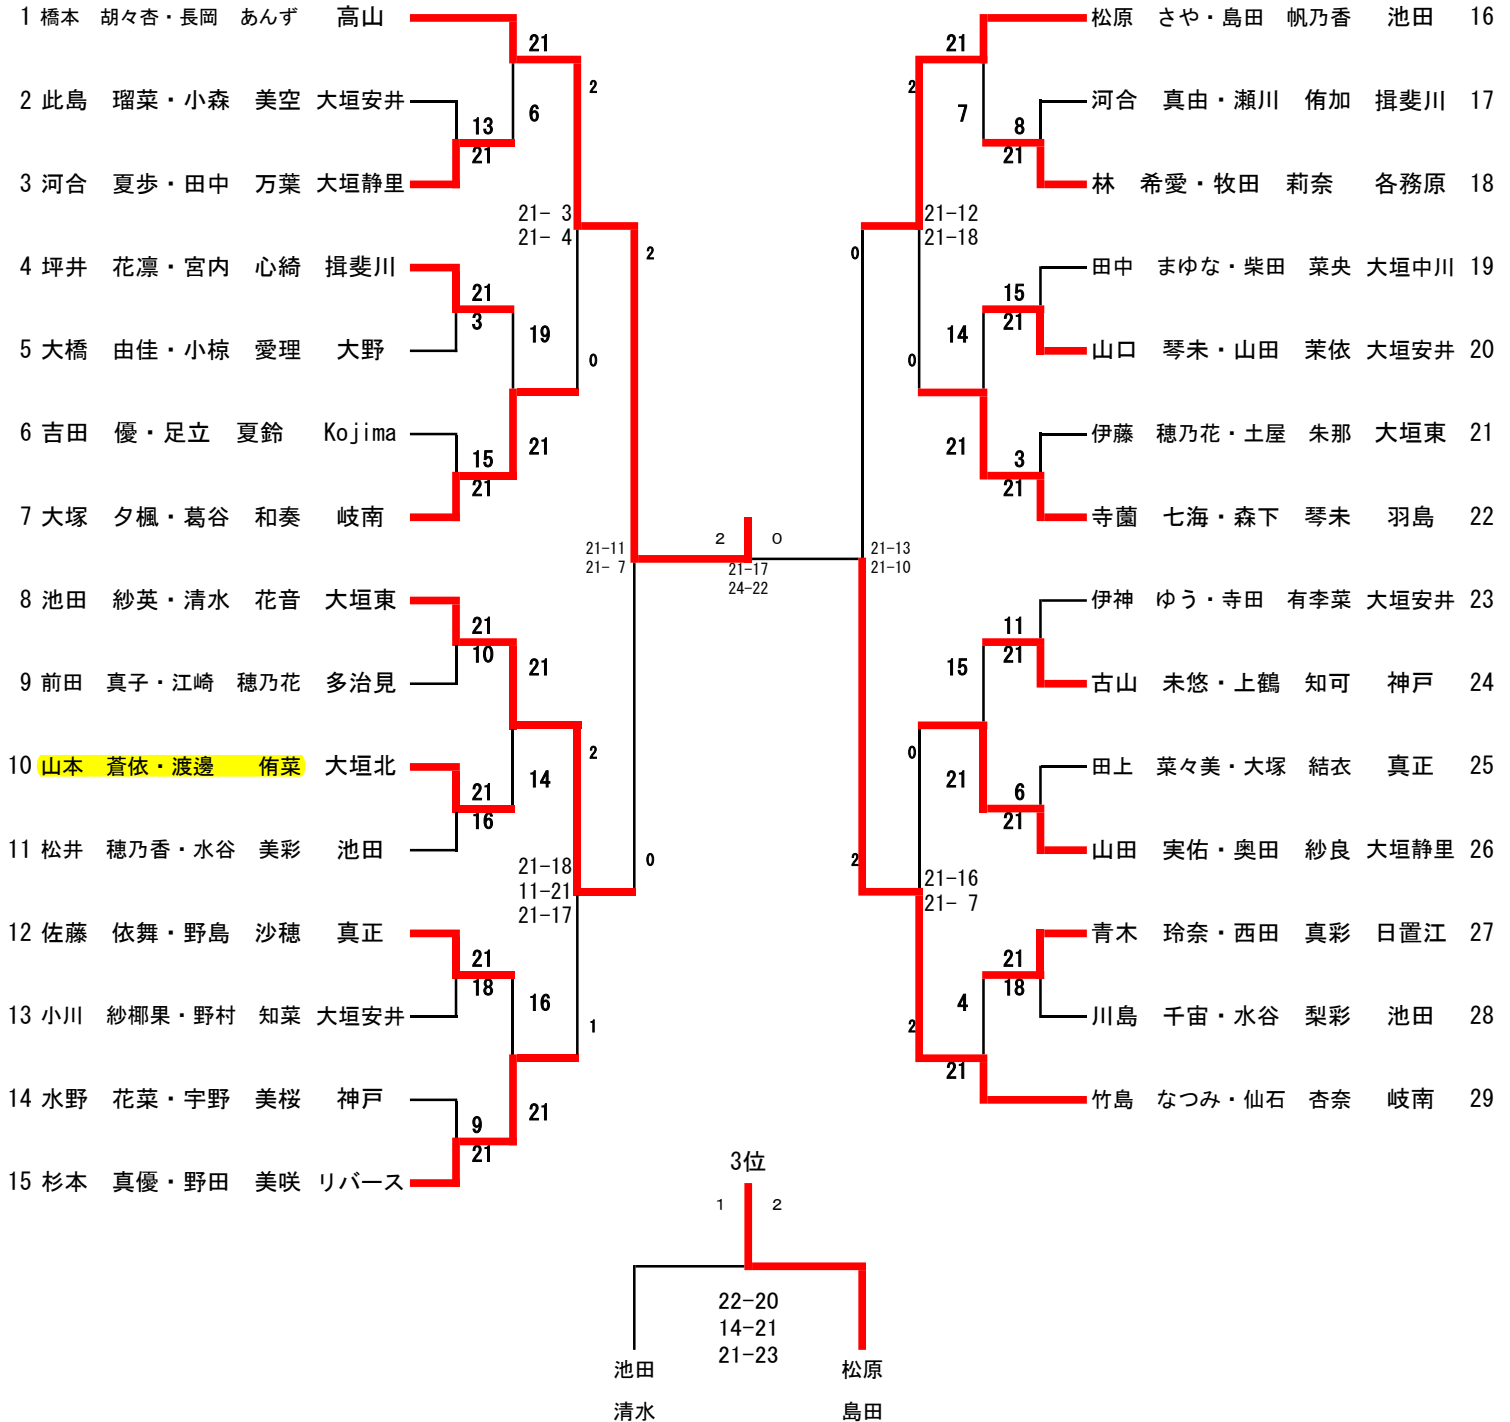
1 橋本 胡々杏・長岡 あんず 高山
2 此島 瑠菜・小森 美空 大垣安井
3 河合 夏歩・田中 万葉 大垣静里
4 坪井 花凛・宮内 心綺 揖斐川
5 大橋 由佳・小椋 愛理 大野
6 吉田 優・足立 夏鈴 Kojima
7 大塚 夕楓・葛谷 和奏 岐南
8 池田 紗英・清水 花音 大垣東
9 前田 真子・江崎 穂乃花 多治見
10 山本 蒼依・渡邊 侑菜 大垣北
11 松井 穂乃香・水谷 美彩 池田
12 佐藤 依舞・野島 沙穂 真正
13 小川 紗椰果・野村 知菜 大垣安井
14 水野 花菜・宇野 美桜 神戸
15 杉本 真優・野田 美咲 リバース

松原 さや・島田 帆乃香 池田 16
河合 真由・瀬川 侑加 揖斐川 17
林 希愛・牧田 莉奈 各務原 18
田中 まゆな・柴田 菜央 大垣中川 19
山口 琴未・山田 茉依 大垣安井 20
伊藤 穂乃花・土屋 朱那 大垣東 21
寺薗 七海・森下 琴未 羽島 22
伊神 ゆう・寺田 有李菜 大垣安井 23
古山 未悠・上鶴 知可 神戸 24
田上 菜々美・大塚 結衣 真正 25
山田 実佑・奥田 紗良 大垣静里 26
青木 玲奈・西田 真彩 日置江 27
川島 千宙・水谷 梨彩 池田 28
竹島 なつみ・仙石 杏奈 岐南 29

21 13 21 6 2 21- 3 21- 4 2 21 3 19 0 15 21 21 21-11 21- 7 2 0 21-17 24-22 21 10 21 2 21 16 14 21-18 11-21 21-17 0 21 18 16 1 9 21 21

21 2 7 8 21 21-12 21-18 0 15 21 14 0 21 3 21 21-13 21-10 11 21 15 0 21 6 21 2 21-16 21- 7 21 18 4 2 21

3位
1 2
22-20
14-21
21-23
池田
清水
松原
島田